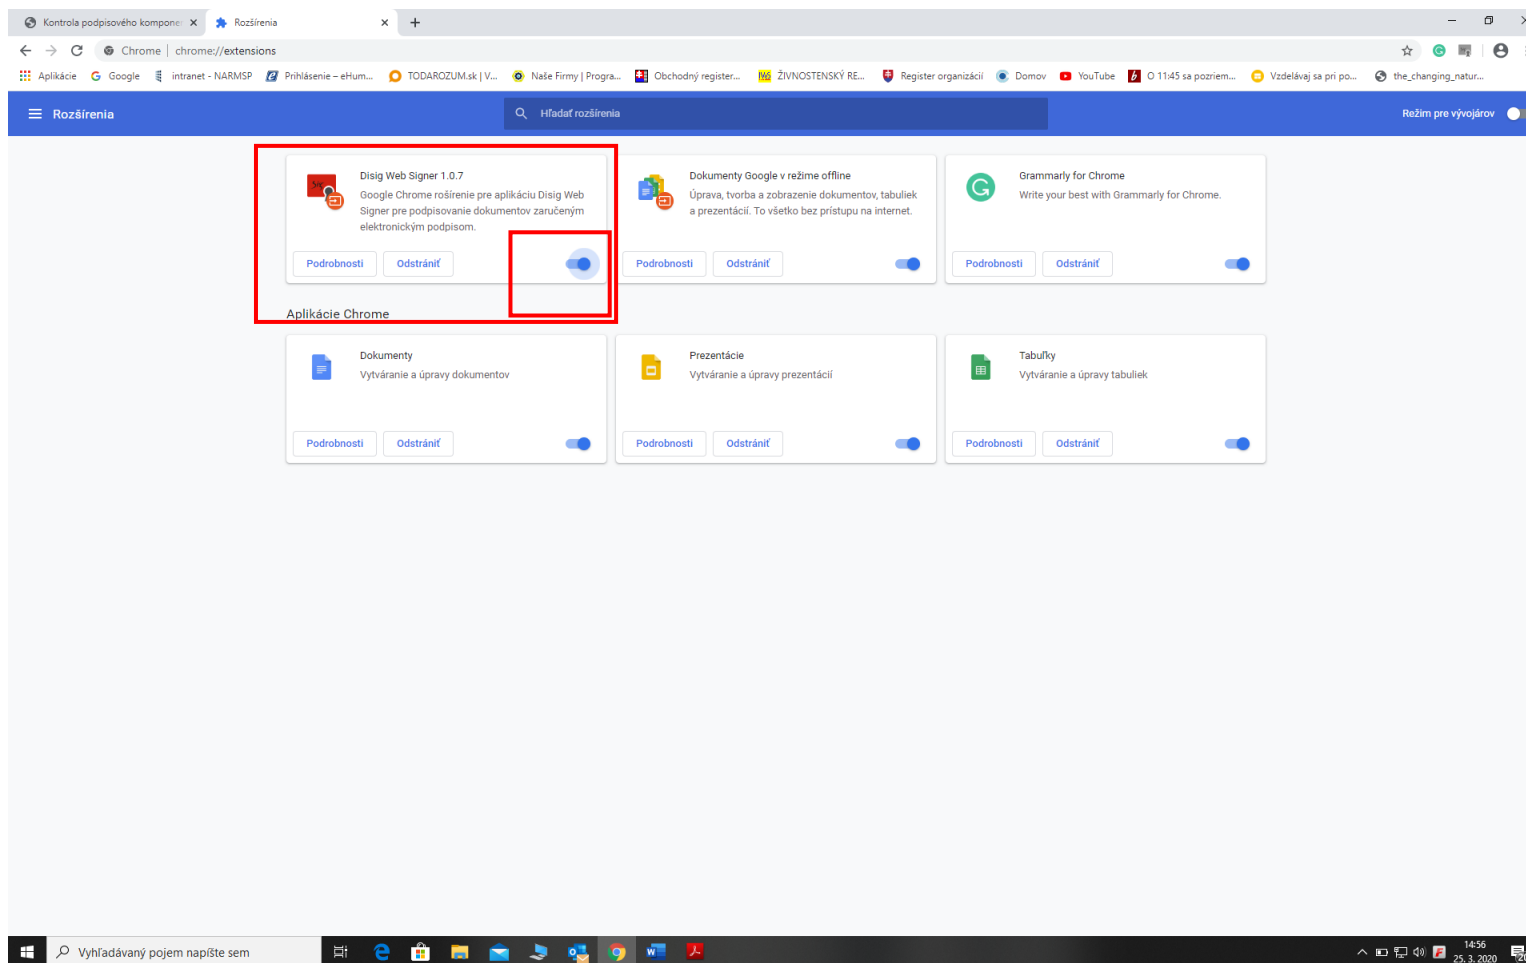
Kontrola podpisového kompone ×
Rozšírenia ×
+

Chrome | chrome://extensions

Aplikácie  Google  intranet - NARMSP  Prihlásenie – eHum...  TODAROZUM.sk | V...  Naše Firmy | Progra...  Obchodný register...  ŽIVNOSTENSKÝ RE...  Register organizácií  Domov  YouTube  O 11:45 sa pozriem...  Vzdelávaj sa pri po...  the_changing_natur...

Rozšírenia
Hľadať rozšírenia
Režim pre vývojárov

Disig Web Signer 1.0.7
Google Chrome rošírenie pre aplikáciu Disig Web Signer pre podpisovanie dokumentov zaručeným elektronickým podpisom.
Podrobnosti  Odstrániť

Dokumenty Google v režime offline
Úprava, tvorba a zobrazenie dokumentov, tabuliek a prezentácií. To všetko bez prístupu na internet.
Podrobnosti  Odstrániť

Grammarly for Chrome
Write your best with Grammarly for Chrome.
Podrobnosti  Odstrániť

Aplikácie Chrome

Dokumenty
Vytváranie a úpravy dokumentov
Podrobnosti  Odstrániť

Prezentácie
Vytváranie a úpravy prezentácií
Podrobnosti  Odstrániť

Tabuľky
Vytváranie a úpravy tabuliek
Podrobnosti  Odstrániť

Vyhľadávaný pojem napíšte sem
14:56
25. 3. 2020